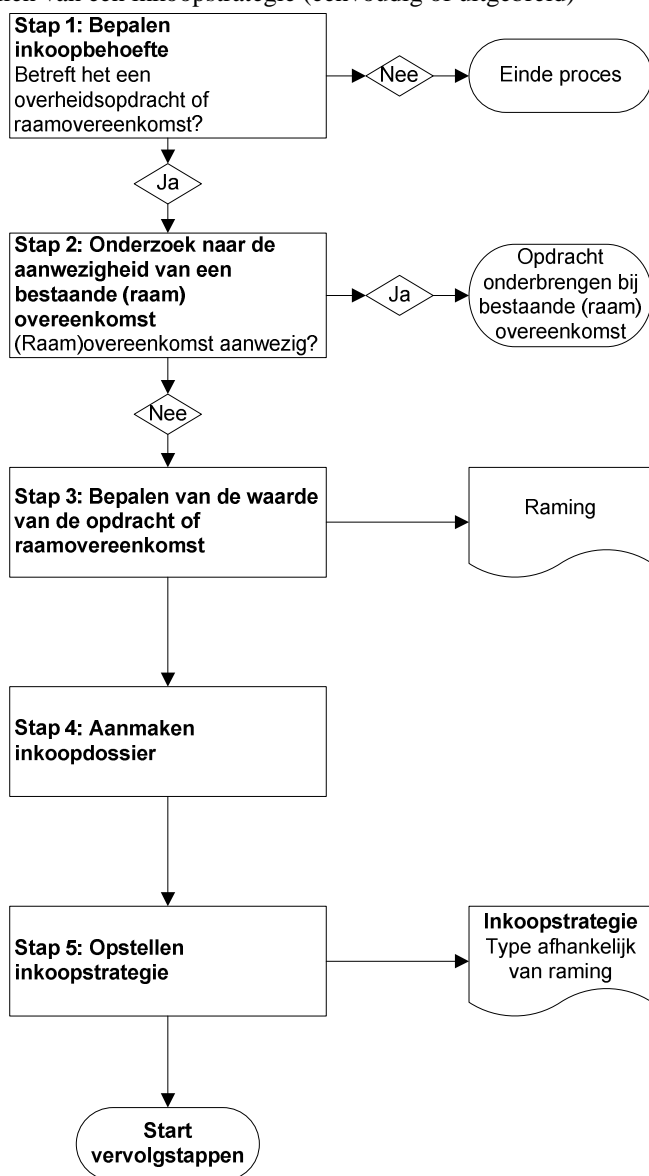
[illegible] van een inkoopstrategie (eenvoudig of uitgebreid)

Stap 1: Bepalen inkoopbehoefte
Betreft het een overheidsopdracht of raamovereenkomst?

Nee

Einde proces

Ja

Stap 2: Onderzoek naar de aanwezigheid van een bestaande (raam) overeenkomst
(Raam)overeenkomst aanwezig?

Ja

Opdracht onderbrengen bij bestaande (raam) overeenkomst

Nee

Stap 3: Bepalen van de waarde van de opdracht of raamovereenkomst

Raming

Stap 4: Aanmaken inkoopdossier

Stap 5: Opstellen inkoopstrategie

Inkoopstrategie
Type afhankelijk van raming

Start vervolgstappen